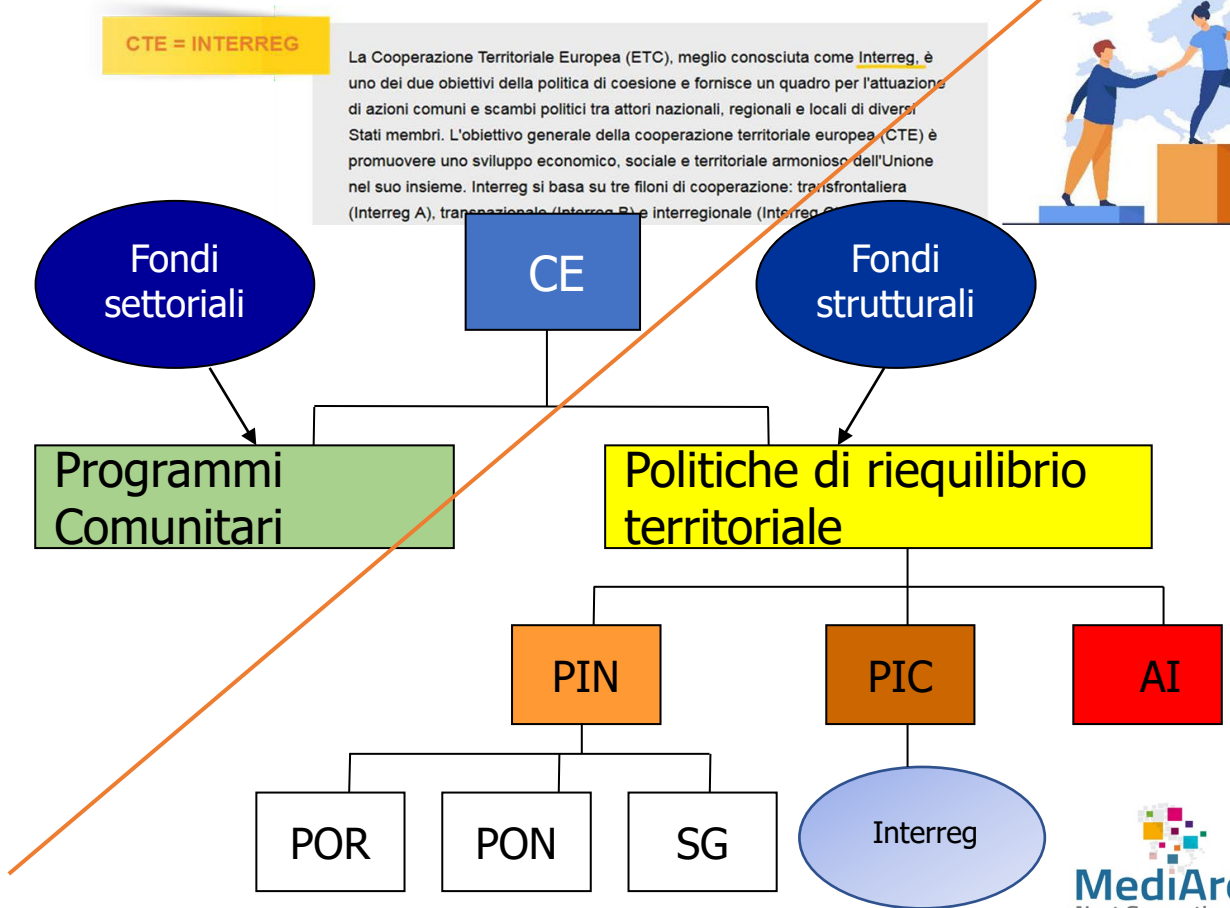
CTE = INTERREG

La Cooperazione Territoriale Europea (ETC), meglio conosciuta come Interreg, è uno dei due obiettivi della politica di coesione e fornisce un quadro per l'attuazione di azioni comuni e scambi politici tra attori nazionali, regionali e locali di diversi Stati membri. L'obiettivo generale della cooperazione territoriale europea (CTE) è promuovere uno sviluppo economico, sociale e territoriale armonioso dell'Unione nel suo insieme. Interreg si basa su tre filoni di cooperazione: transfrontaliera (Interreg A), transnazionale (Interreg B) e interregionale (Interreg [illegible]

Fondi settoriali

CE

Fondi strutturali

Programmi Comunitari

Politiche di riequilibrio territoriale

PIN

PIC

AI

POR

PON

SG

Interreg

MediAr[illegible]